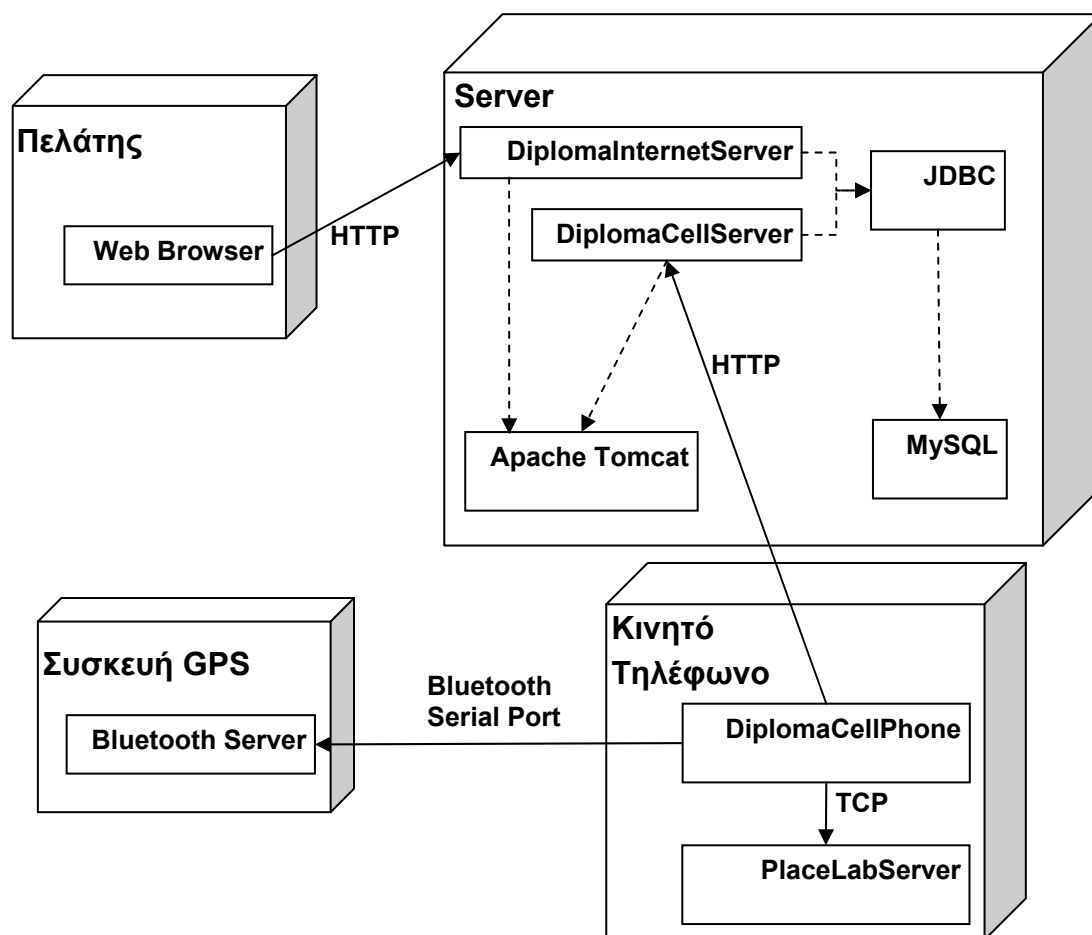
Πελάτης

Web Browser

HTTP

Server

DiplomaInternetServer

DiplomaCellServer

JDBC

HTTP

Apache Tomcat

MySQL

Συσκευή GPS

Bluetooth Server

Bluetooth Serial Port

Κινητό Τηλέφωνο

DiplomaCellPhone

TCP

PlaceLabServer